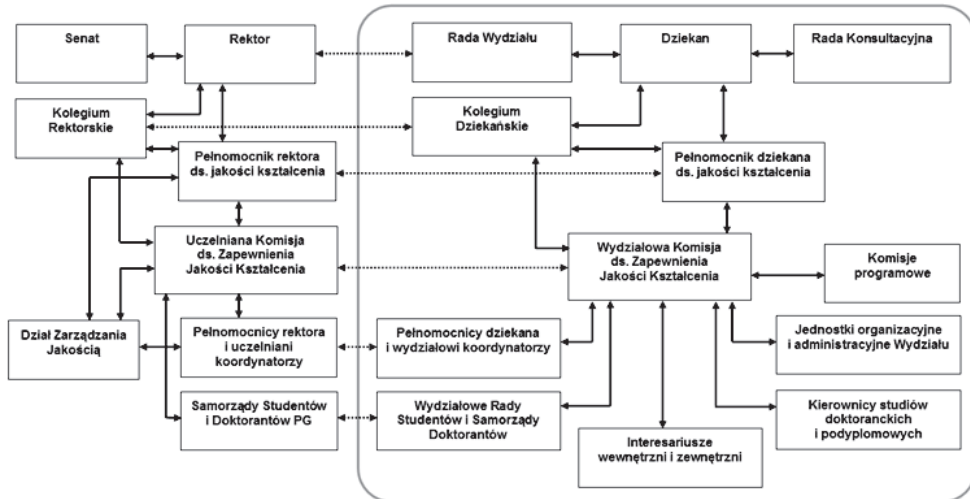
Senat

Rektor

Kolegium Rektorskie

Pełnomocnik rektora ds. jakości kształcenia

Uczelniana Komisja ds. Zapewnienia Jakości Kształcenia

Dział Zarządzania Jakością

Pełnomocnicy rektora i uczelniani koordynatorzy

Samorządy Studentów i Doktorantów PG

Rada Wydziału

Dziekan

Rada Konsultacyjna

Kolegium Dziekańskie

Pełnomocnik dziekana ds. jakości kształcenia

Wydziałowa Komisja ds. Zapewnienia Jakości Kształcenia

Komisje programowe

Pełnomocnicy dziekana i wydziałowi koordynatorzy

Jednostki organizacyjne i administracyjne Wydziału

Wydziałowe Rady Studentów i Samorządy Doktorantów

Interesariusze wewnętrzni i zewnętrzni

Kierownicy studiów doktoranckich i podyplomowych